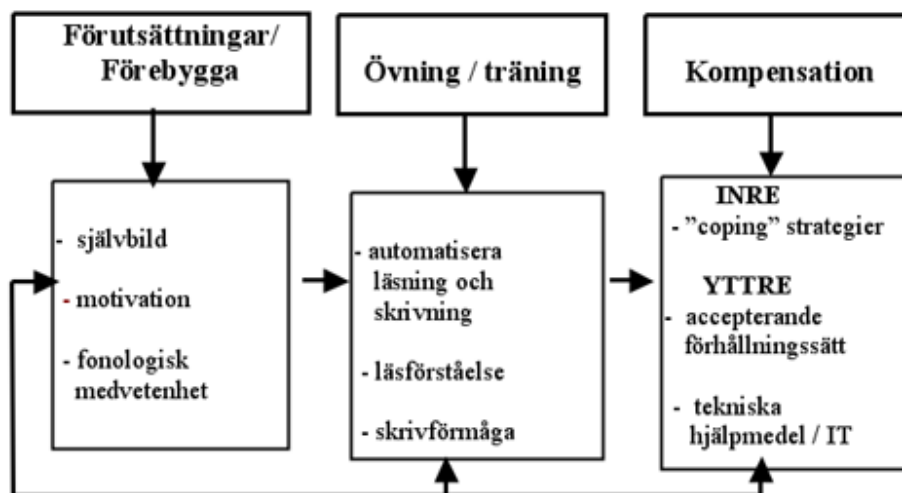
Förutsättningar/ Förebygga

Övning / träning

Kompensation

- självbild

- motivation

- fonologisk medvetenhet

- automatisera läsning och skrivning

- läsförståelse

- skrivförmåga

INRE

- ”coping” strategier

YTTRE

- accepterande förhållningssätt

- tekniska hjälpmedel / IT